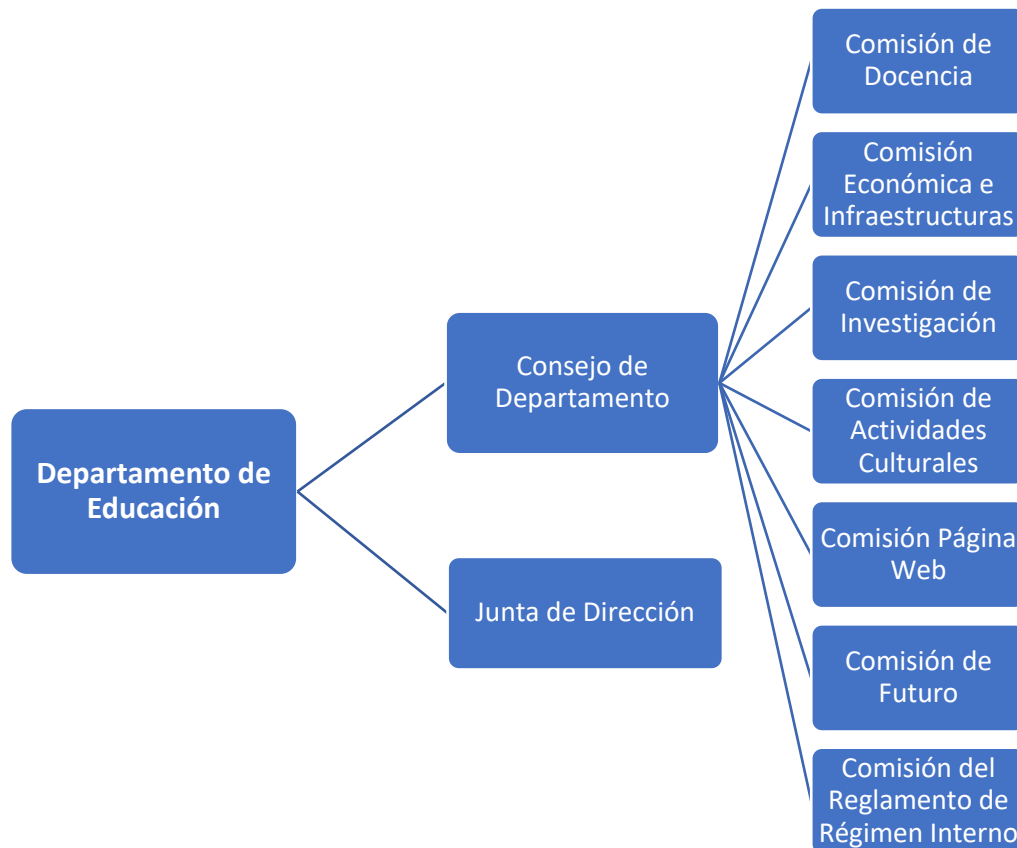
Departamento de Educación

Consejo de Departamento

Junta de Dirección

Comisión de Docencia

Comisión Económica e Infraestructuras

Comisión de Investigación

Comisión de Actividades Culturales

Comisión Página Web

Comisión de Futuro

Comisión del Reglamento de Régimen Interno